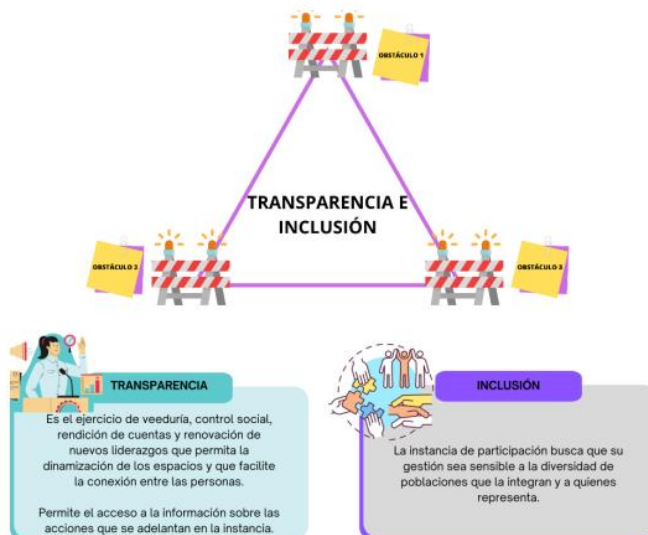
OBSTÁCULO 1

TRANSPARENCIA E INCLUSIÓN

OBSTÁCULO 2

OBSTÁCULO 3

TRANSPARENCIA

Es el ejercicio de veeduría, control social, rendición de cuentas y renovación de nuevos liderazgos que permita la dinamización de los espacios y que facilite la conexión entre las personas.

Permite el acceso a la información sobre las acciones que se adelantan en la instancia.

INCLUSIÓN

La instancia de participación busca que su gestión sea sensible a la diversidad de poblaciones que la integran y a quienes representa.